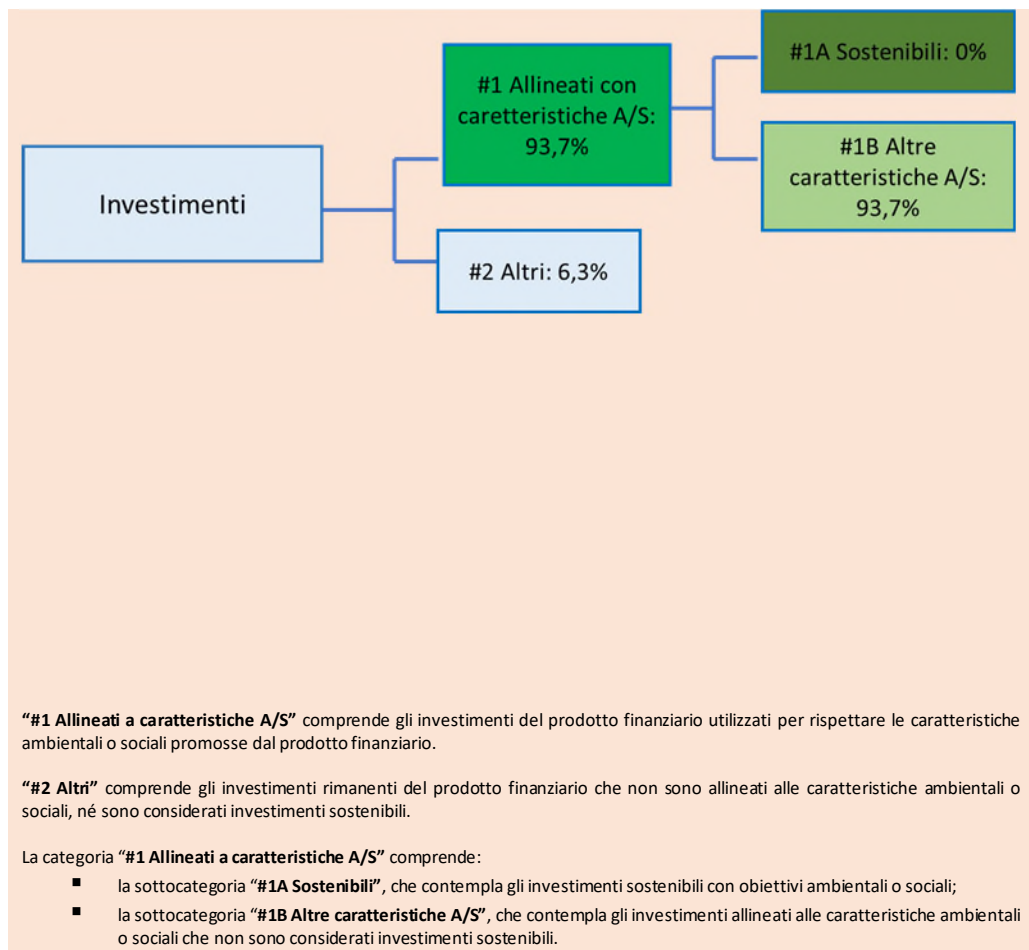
Investimenti

#1 Allineati con caratteristiche A/S: 93,7%

#2 Altri: 6,3%

#1A Sostenibili: 0%

#1B Altre caratteristiche A/S: 93,7%

**"#1 Allineati a caratteristiche A/S"** comprende gli investimenti del prodotto finanziario utilizzati per rispettare le caratteristiche ambientali o sociali promosse dal prodotto finanziario.

**"#2 Altri"** comprende gli investimenti rimanenti del prodotto finanziario che non sono allineati alle caratteristiche ambientali o sociali, né sono considerati investimenti sostenibili.

La categoria "**#1 Allineati a caratteristiche A/S"** comprende:

- la sottocategoria "**#1A Sostenibili"**, che contempla gli investimenti sostenibili con obiettivi ambientali o sociali;
- la sottocategoria "**#1B Altre caratteristiche A/S"**, che contempla gli investimenti allineati alle caratteristiche ambientali o sociali che non sono considerati investimenti sostenibili.